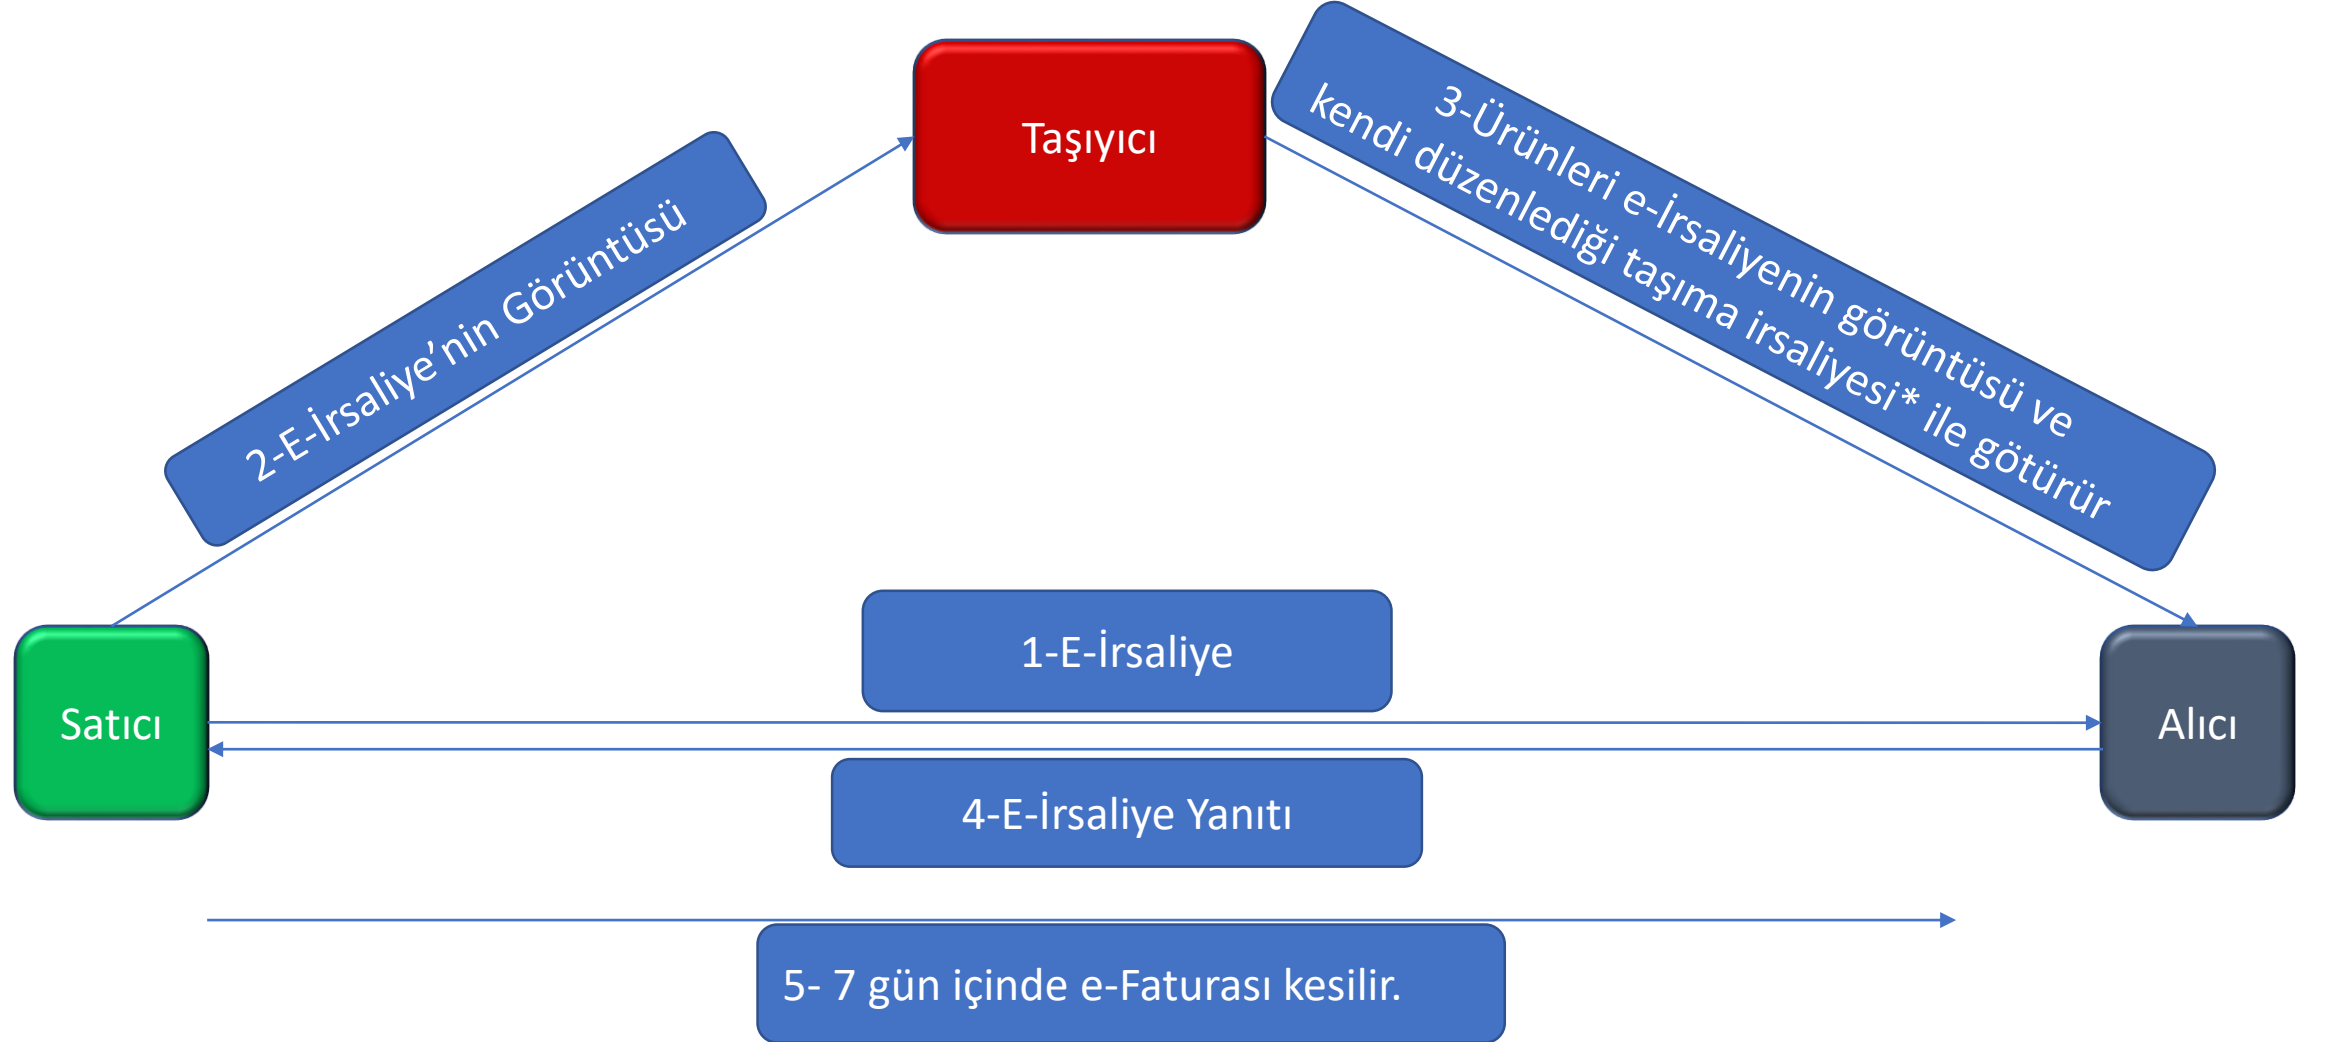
Taşıyıcı

2-E-İrsaliye'nin Görüntüsü

3-Ürünleri e-İrsaliyenin görüntüsü ve kendi düzenlediği taşıma irsaliyesi* ile götürür

Satıcı

1-E-İrsaliye

Alıcı

4-E-İrsaliye Yanıtı

5- 7 gün içinde e-Faturası kesilir.